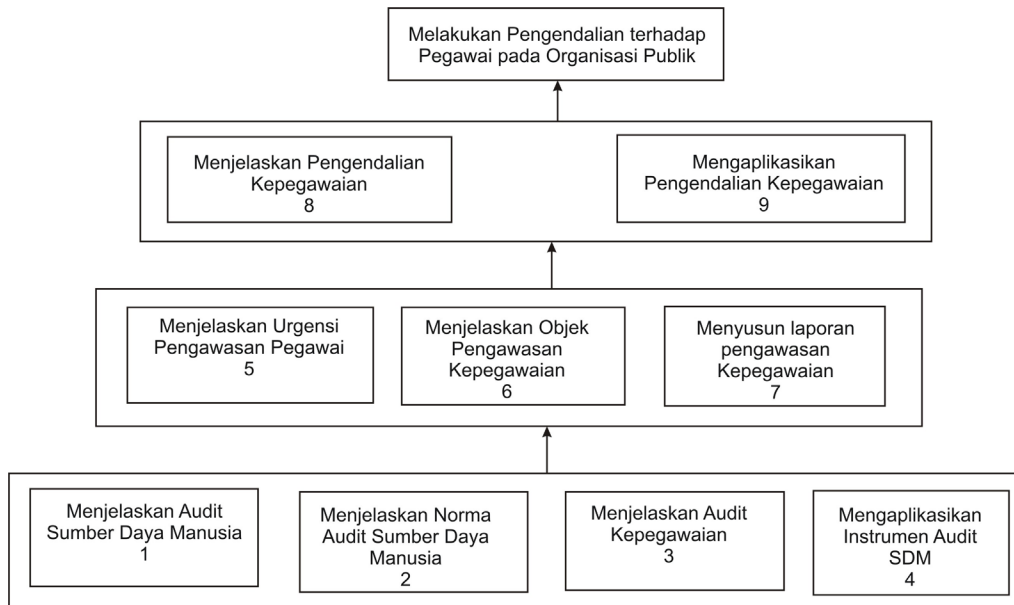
Melakukan Pengendalian terhadap Pegawai pada Organisasi Publik

Menjelaskan Pengendalian Kepegawaian
8

Mengaplikasikan Pengendalian Kepegawaian
9

Menjelaskan Urgensi Pengawasan Pegawai
5

Menjelaskan Objek Pengawasan Kepegawaian
6

Menyusun laporan pengawasan Kepegawaian
7

Menjelaskan Audit Sumber Daya Manusia
1

Menjelaskan Norma Audit Sumber Daya Manusia
2

Menjelaskan Audit Kepegawaian
3

Mengaplikasikan Instrumen Audit SDM
4